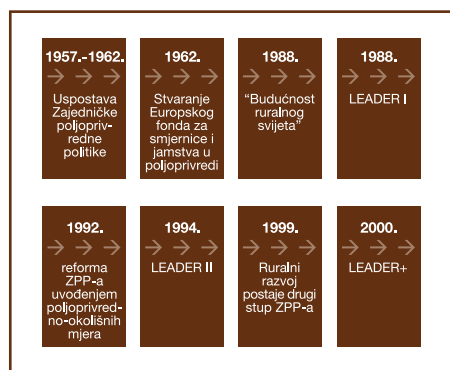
1957.-1962.

Uspostava Zajedničke poljoprivredne politike

1962.

Stvaranje Europskog fonda za smjernice i jamstva u poljoprivredi

1988.

“Budućnost ruralnog svijeta”

1988.

LEADER I

1992.

reforma ZPP-a uvođenjem poljoprivredno-okolišnih mjera

1994.

LEADER II

1999.

Ruralni razvoj postaje drugi stup ZPP-a

2000.

LEADER+